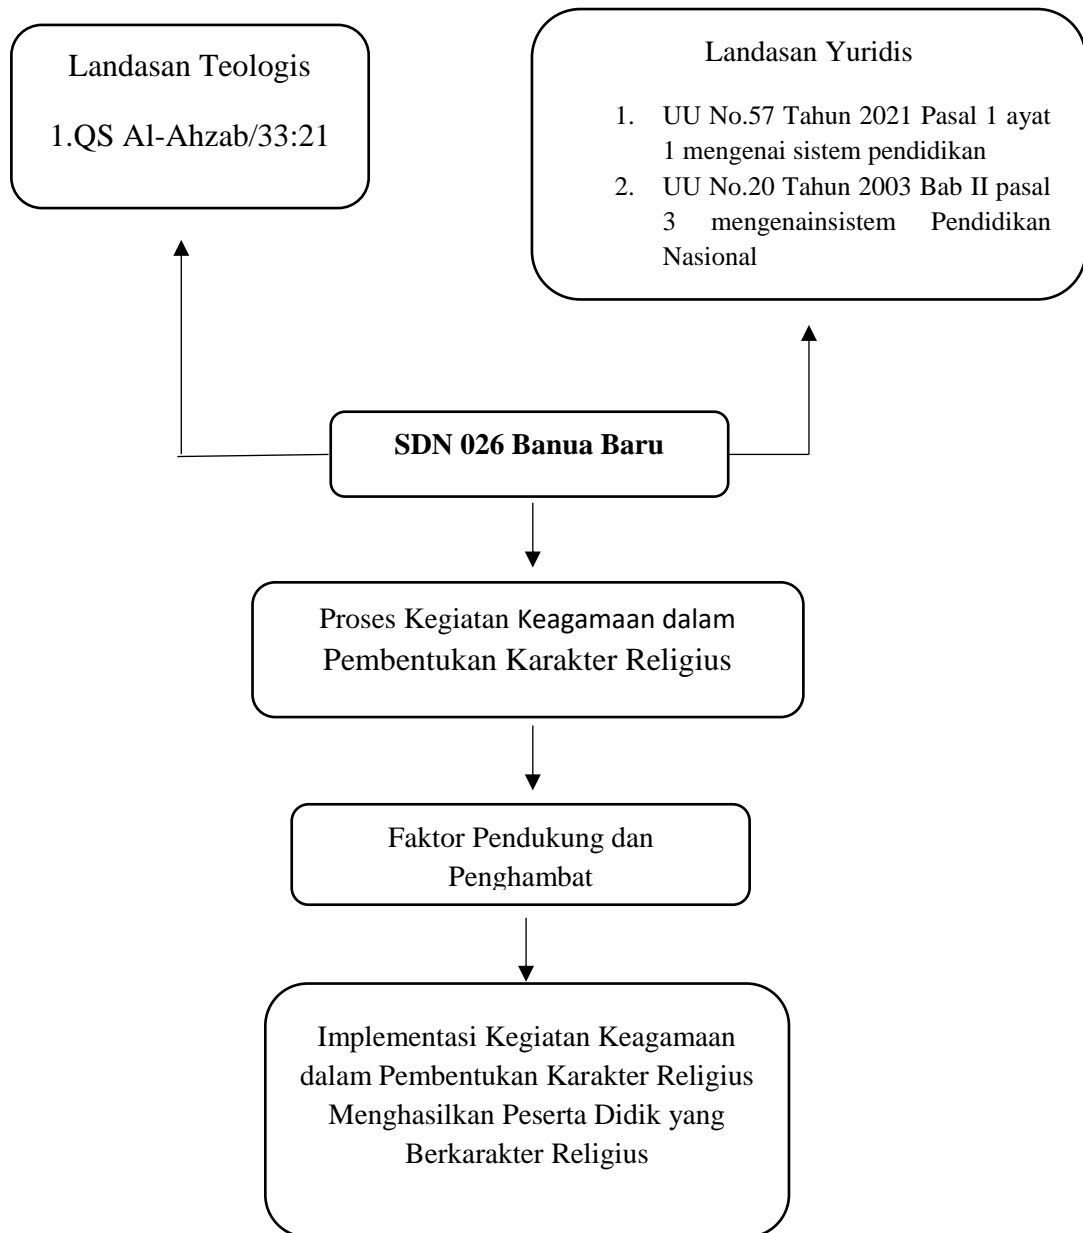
Landasan Teologis

1.QS Al-Ahzab/33:21

Landasan Yuridis

1. UU No.57 Tahun 2021 Pasal 1 ayat 1 mengenai sistem pendidikan
2. UU No.20 Tahun 2003 Bab II pasal 3 mengenainsistem Pendidikan Nasional

**SDN 026 Banua Baru**

Proses Kegiatan Keagamaan dalam Pembentukan Karakter Religius

Faktor Pendukung dan Penghambat

Implementasi Kegiatan Keagamaan dalam Pembentukan Karakter Religius Menghasilkan Peserta Didik yang Berkarakter Religius